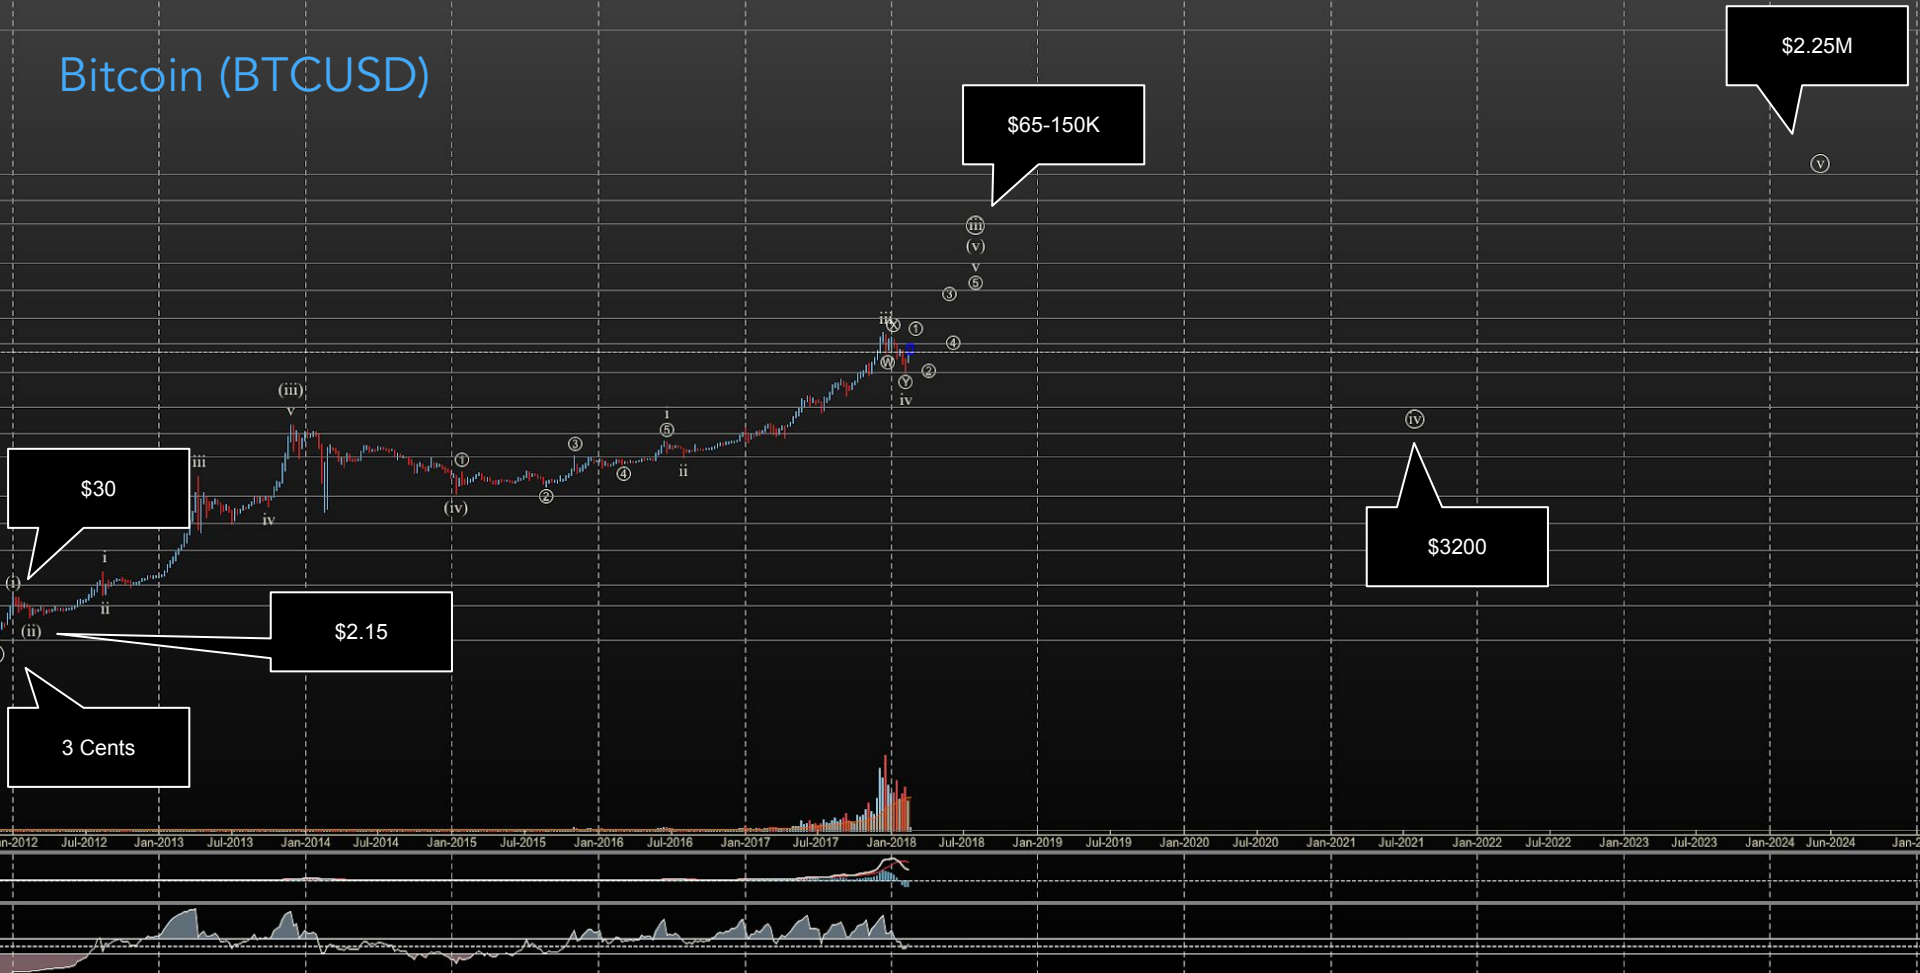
Bitcoin (BTCUSD)

$2.25M

$65-150K

v

iii

(v)

v

5

3

iii

X

1

4

W

2

Y

iv

(iii)

v

i

5

3

ii

1

4

2

(iv)

iii

iv

$30

i

(i)

ii

(ii)

$2.15

3 Cents

iv

$3200

n-2012 Jul-2012 Jan-2013 Jul-2013 Jan-2014 Jul-2014 Jan-2015 Jul-2015 Jan-2016 Jul-2016 Jan-2017 Jul-2017 Jan-2018 Jul-2018 Jan-2019 Jul-2019 Jan-2020 Jul-2020 Jan-2021 Jul-2021 Jan-2022 Jul-2022 Jan-2023 Jul-2023 Jan-2024 Jun-2024 Jan-